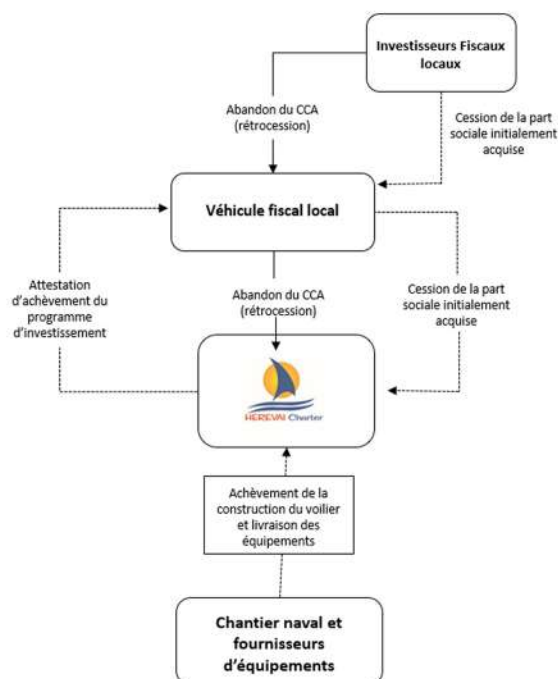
Investisseurs Fiscaux locaux

Abandon du CCA (rétrocession)

Cession de la part sociale initialement acquise

Véhicule fiscal local

Attestation d'achèvement du programme d'investissement

Abandon du CCA (rétrocession)

Cession de la part sociale initialement acquise

HEREVAI Charter

Achèvement de la construction du voilier et livraison des équipements

Chantier naval et fournisseurs d'équipements